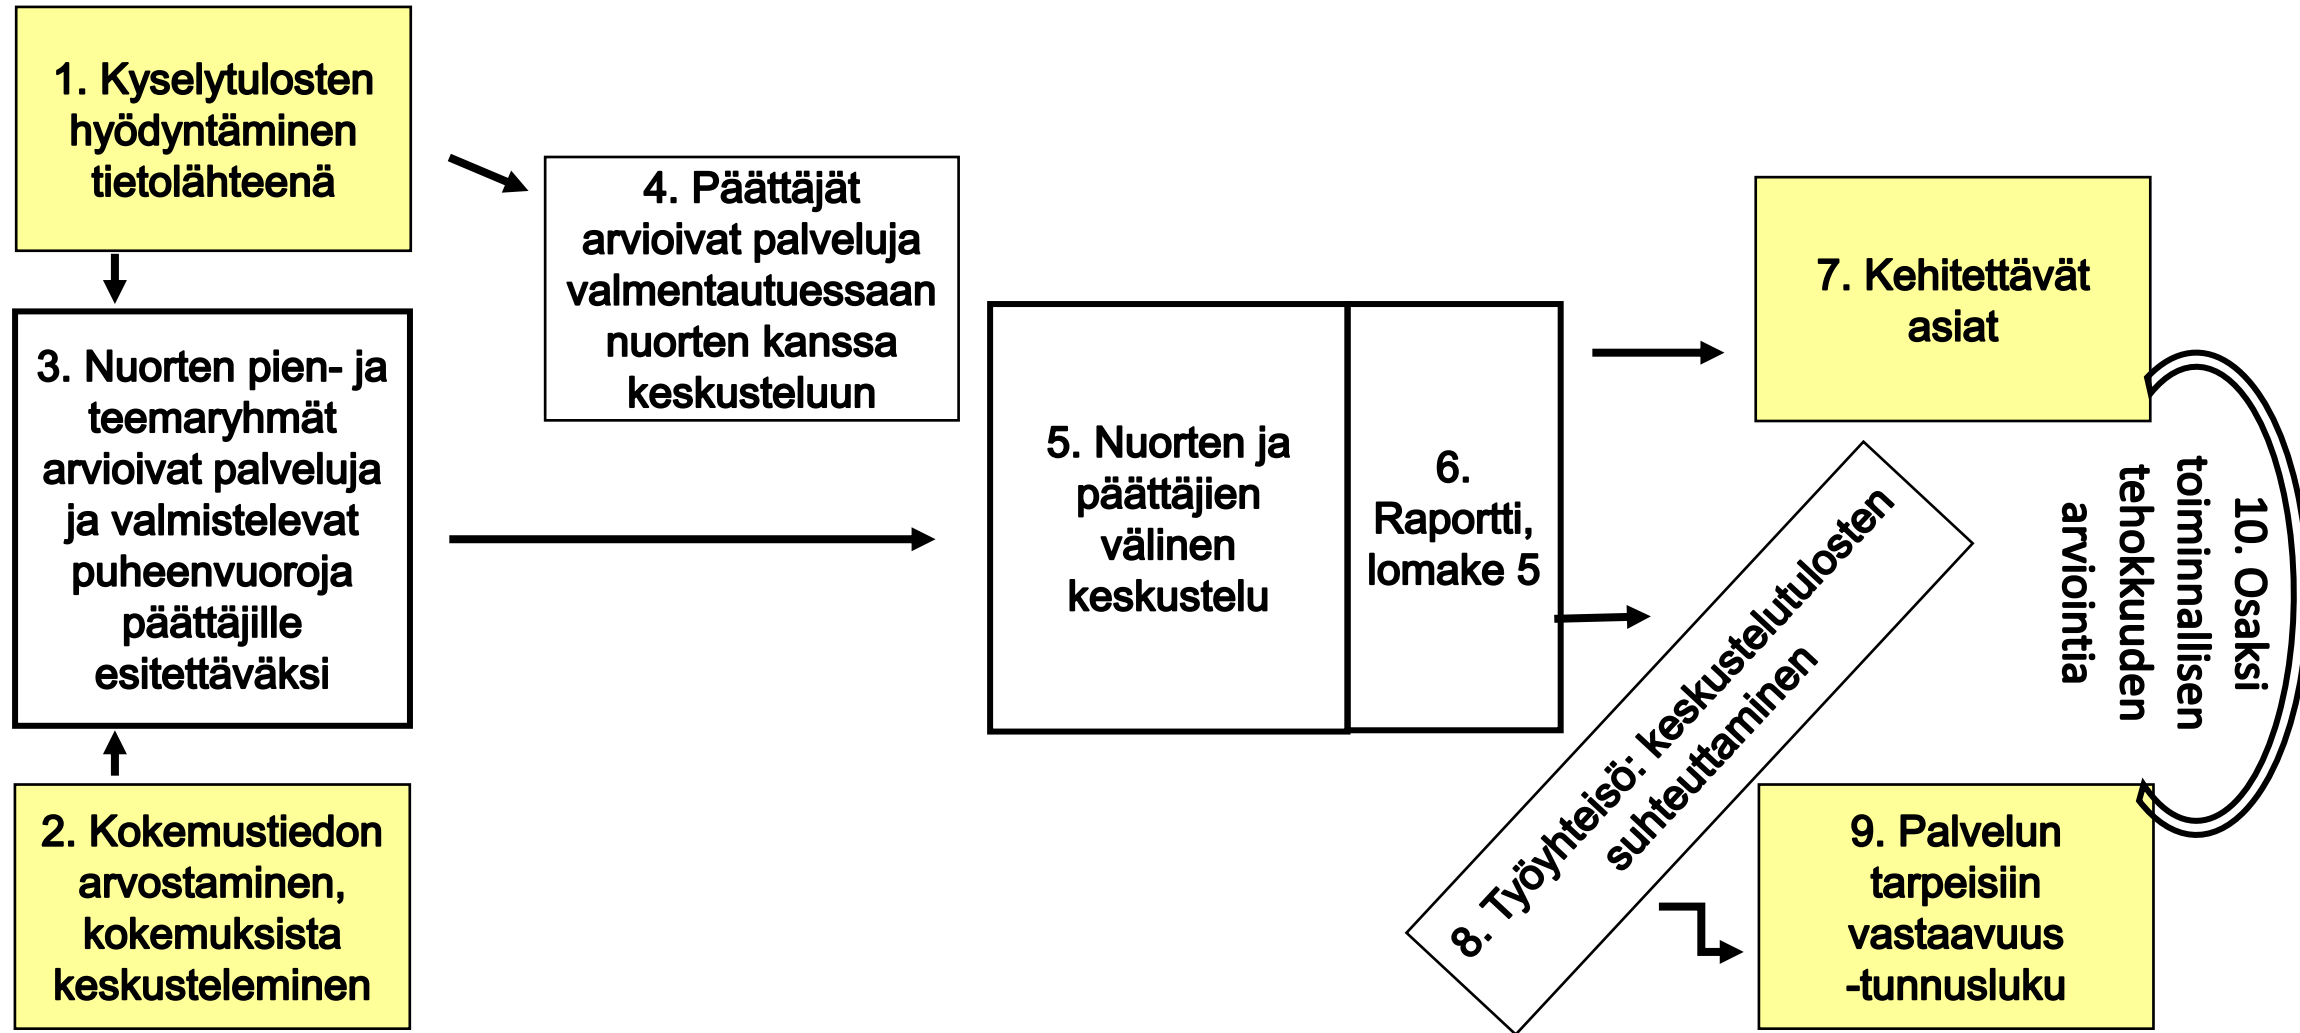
1. Kyselytulosten hyödyntäminen tietolähteenä

3. Nuorten pien- ja teemaryhmät arvioivat palveluja ja valmistelevat puheenvuoroja päättäjille esitettäväksi

2. Kokemustiedon arvostaminen, kokemuksista keskusteleminen

4. Päättäjät arvioivat palveluja valmentautuessaan nuorten kanssa keskusteluun

5. Nuorten ja päättäjien välinen keskustelu

6. Raportti, lomake 5

7. Kehitettävät asiat

8. Työyhteisö: keskustelutulosten suhteuttaminen

10. Osaksi toiminnallisen tehokkuuden arviointia

9. Palvelun tarpeisiin vastaavuus -tunnusluku